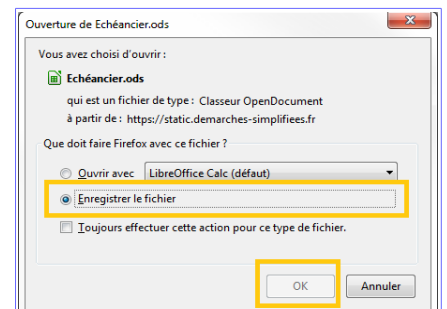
Ouverture de Echéancier.ods

Vous avez choisi d'ouvrir :

Echéancier.ods

qui est un fichier de type : Classeur OpenDocument

à partir de : https://static.demarches-simplifiees.fr

Que doit faire Firefox avec ce fichier ?

Ouvrir avec LibreOffice Calc (défaut)

Enregistrer le fichier

Toujours effectuer cette action pour ce type de fichier.

OK Annuler